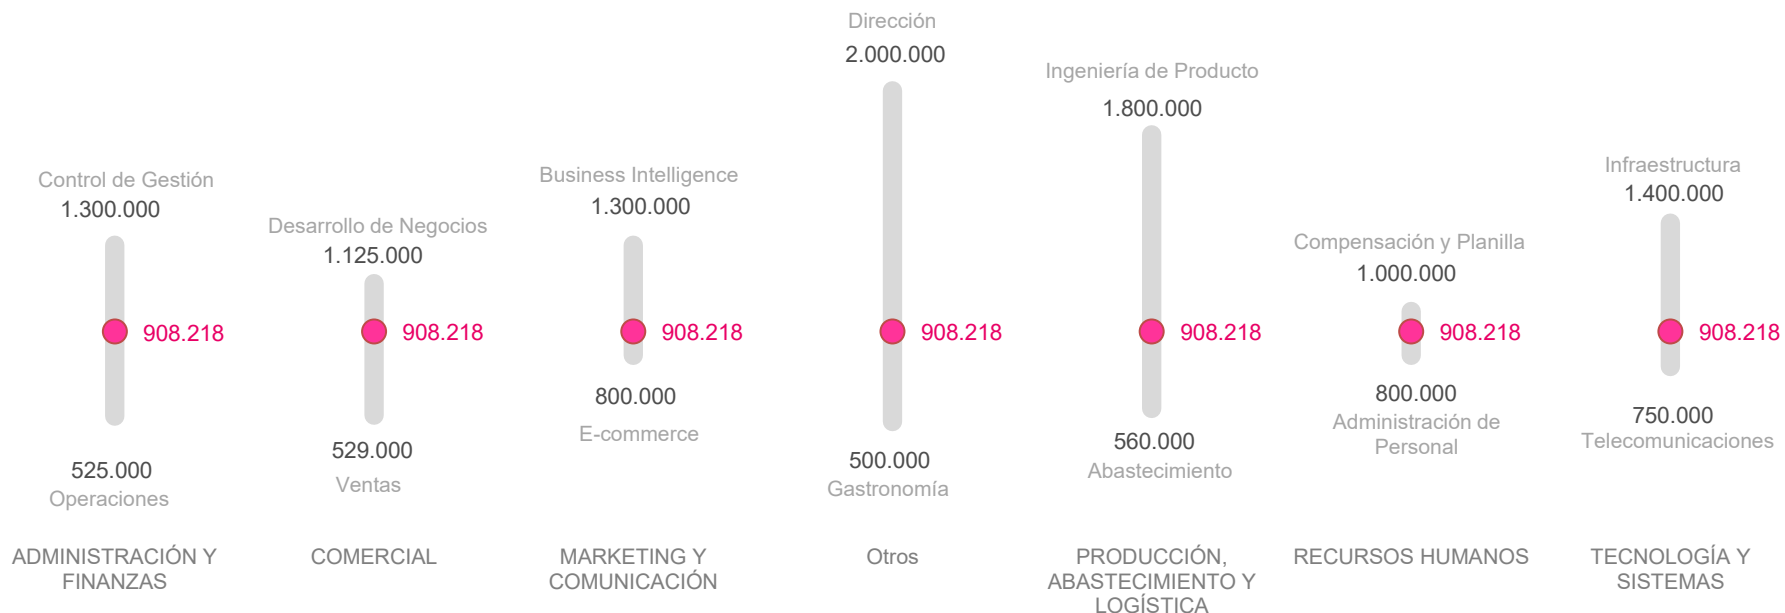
Control de Gestión
1.300.000
908.218
525.000
Operaciones
ADMINISTRACIÓN Y FINANZAS

Desarrollo de Negocios
1.125.000
908.218
529.000
Ventas
COMERCIAL

Business Intelligence
1.300.000
908.218
800.000
E-commerce
MARKETING Y COMUNICACIÓN

Dirección
2.000.000
908.218
500.000
Gastronomía
Otros

Ingeniería de Producto
1.800.000
908.218
560.000
Abastecimiento
PRODUCCIÓN, ABASTECIMIENTO Y LOGÍSTICA

Compensación y Planilla
1.000.000
908.218
800.000
Administración de Personal
RECURSOS HUMANOS

Infraestructura
1.400.000
908.218
750.000
Telecomunicaciones
TECNOLOGÍA Y SISTEMAS